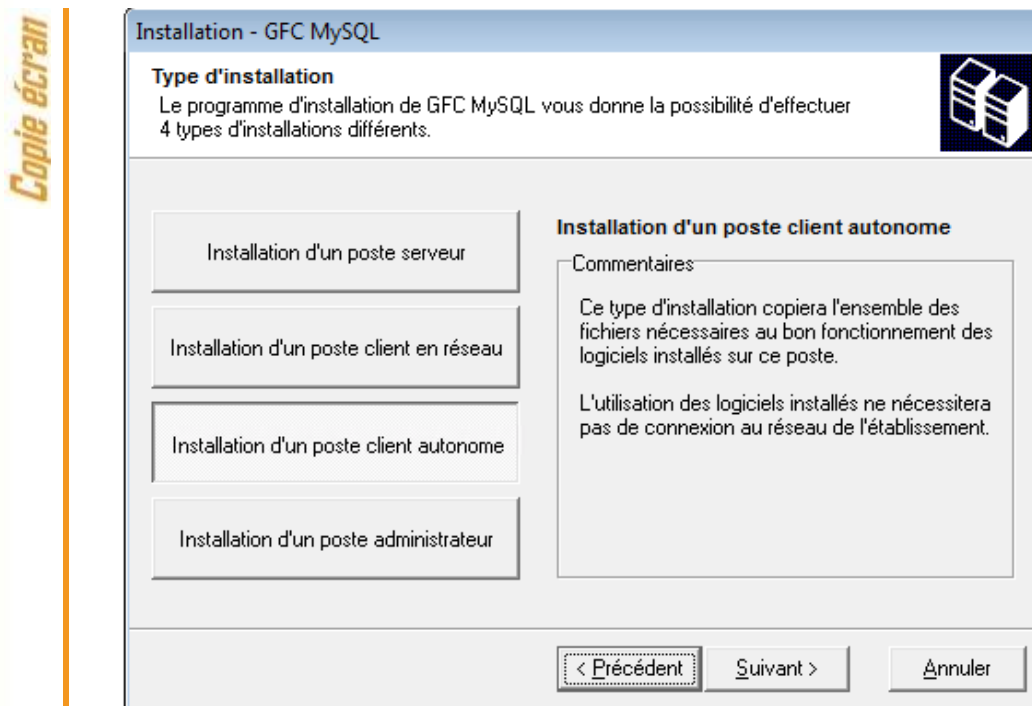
Copie écran

Installation - GFC MySQL

Type d'installation
Le programme d'installation de GFC MySQL vous donne la possibilité d'effectuer 4 types d'installations différents.

Installation d'un poste serveur

Installation d'un poste client en réseau

Installation d'un poste client autonome

Installation d'un poste administrateur

Installation d'un poste client autonome

Commentaires

Ce type d'installation copiera l'ensemble des fichiers nécessaires au bon fonctionnement des logiciels installés sur ce poste.

L'utilisation des logiciels installés ne nécessitera pas de connexion au réseau de l'établissement.

< Précédent

Suivant >

Annuler